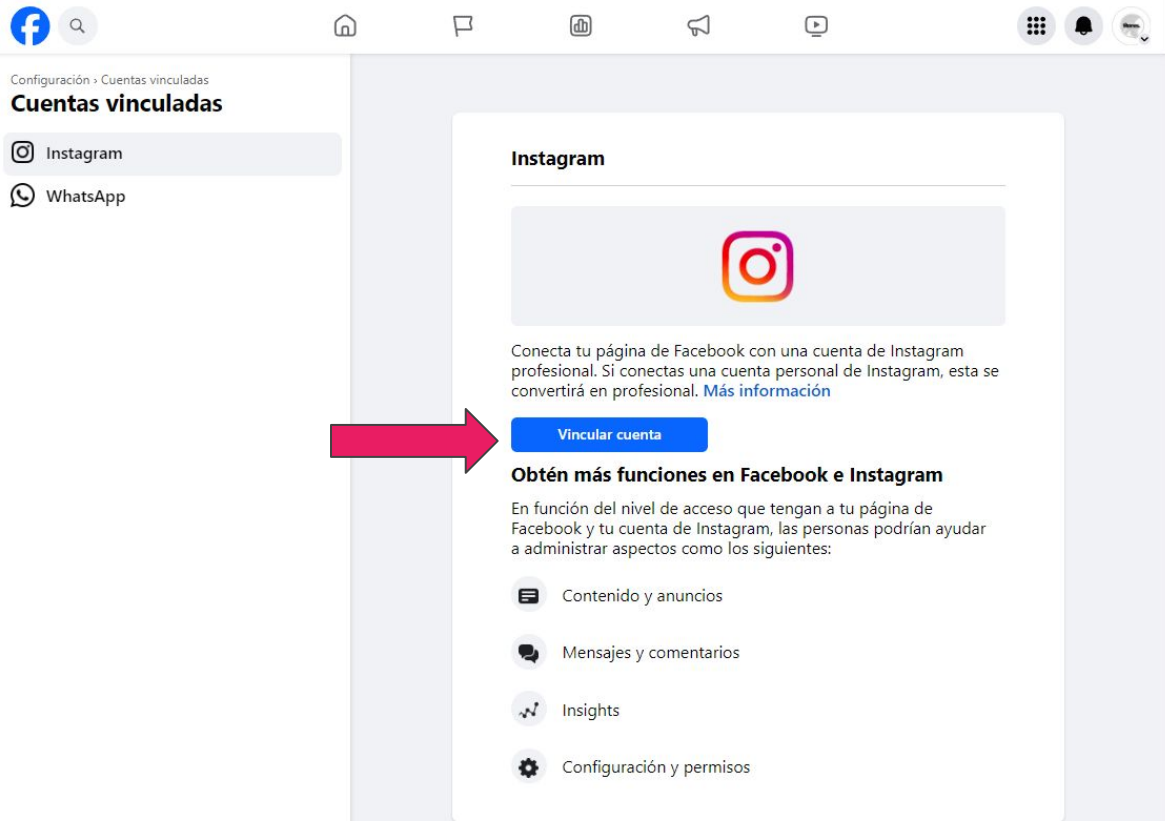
Configuración › Cuentas vinculadas

Cuentas vinculadas

Instagram

WhatsApp

Instagram

Conecta tu página de Facebook con una cuenta de Instagram profesional. Si conectas una cuenta personal de Instagram, esta se convertirá en profesional. Más información

Vincular cuenta

Obtén más funciones en Facebook e Instagram

En función del nivel de acceso que tengan a tu página de Facebook y tu cuenta de Instagram, las personas podrían ayudar a administrar aspectos como los siguientes:

Contenido y anuncios

Mensajes y comentarios

Insights

Configuración y permisos